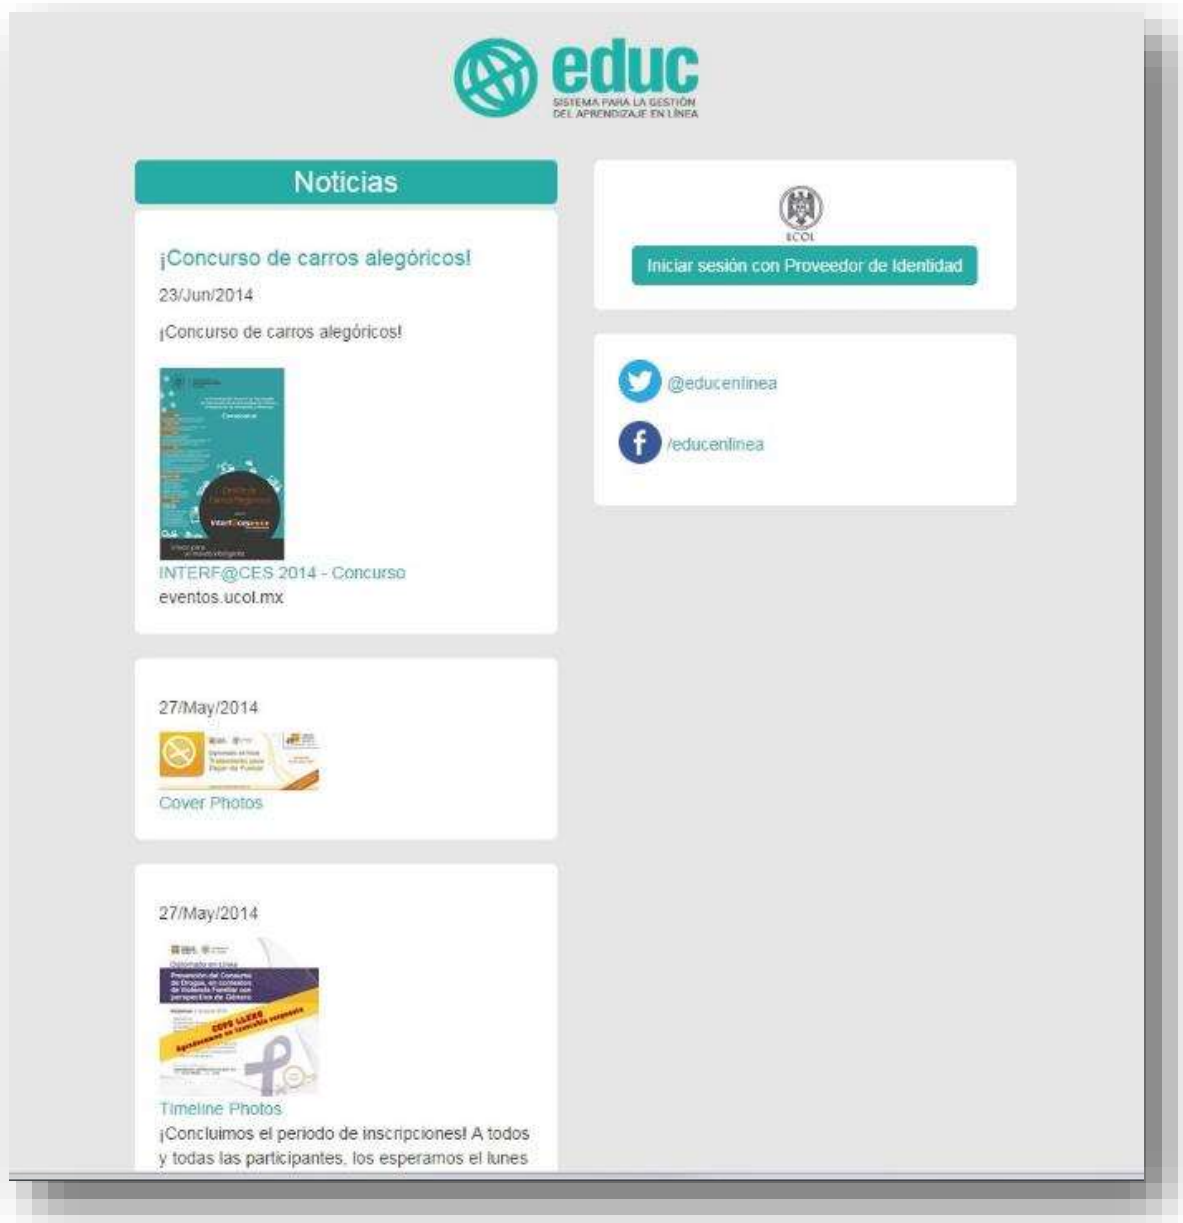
educ
SISTEMA PARA LA GESTIÓN DEL APRENDIZAJE EN LÍNEA

Noticias

¡Concurso de carros alegóricos!

23/Jun/2014

¡Concurso de carros alegóricos!

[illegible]

INTERF@CES 2014 - Concurso
eventos.ucol.mx

27/May/2014

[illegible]

Cover Photos

27/May/2014

Prevención del Consumo de Drogas, en contextos de Violencia Familiar con perspectiva de Género

CUPO LLENO

Timeline Photos
¡Concluimos el periodo de inscripciones! A todos y todas las participantes, los esperamos el lunes

UCOL

Iniciar sesión con Proveedor de Identidad

@educenlinea

/educenlinea